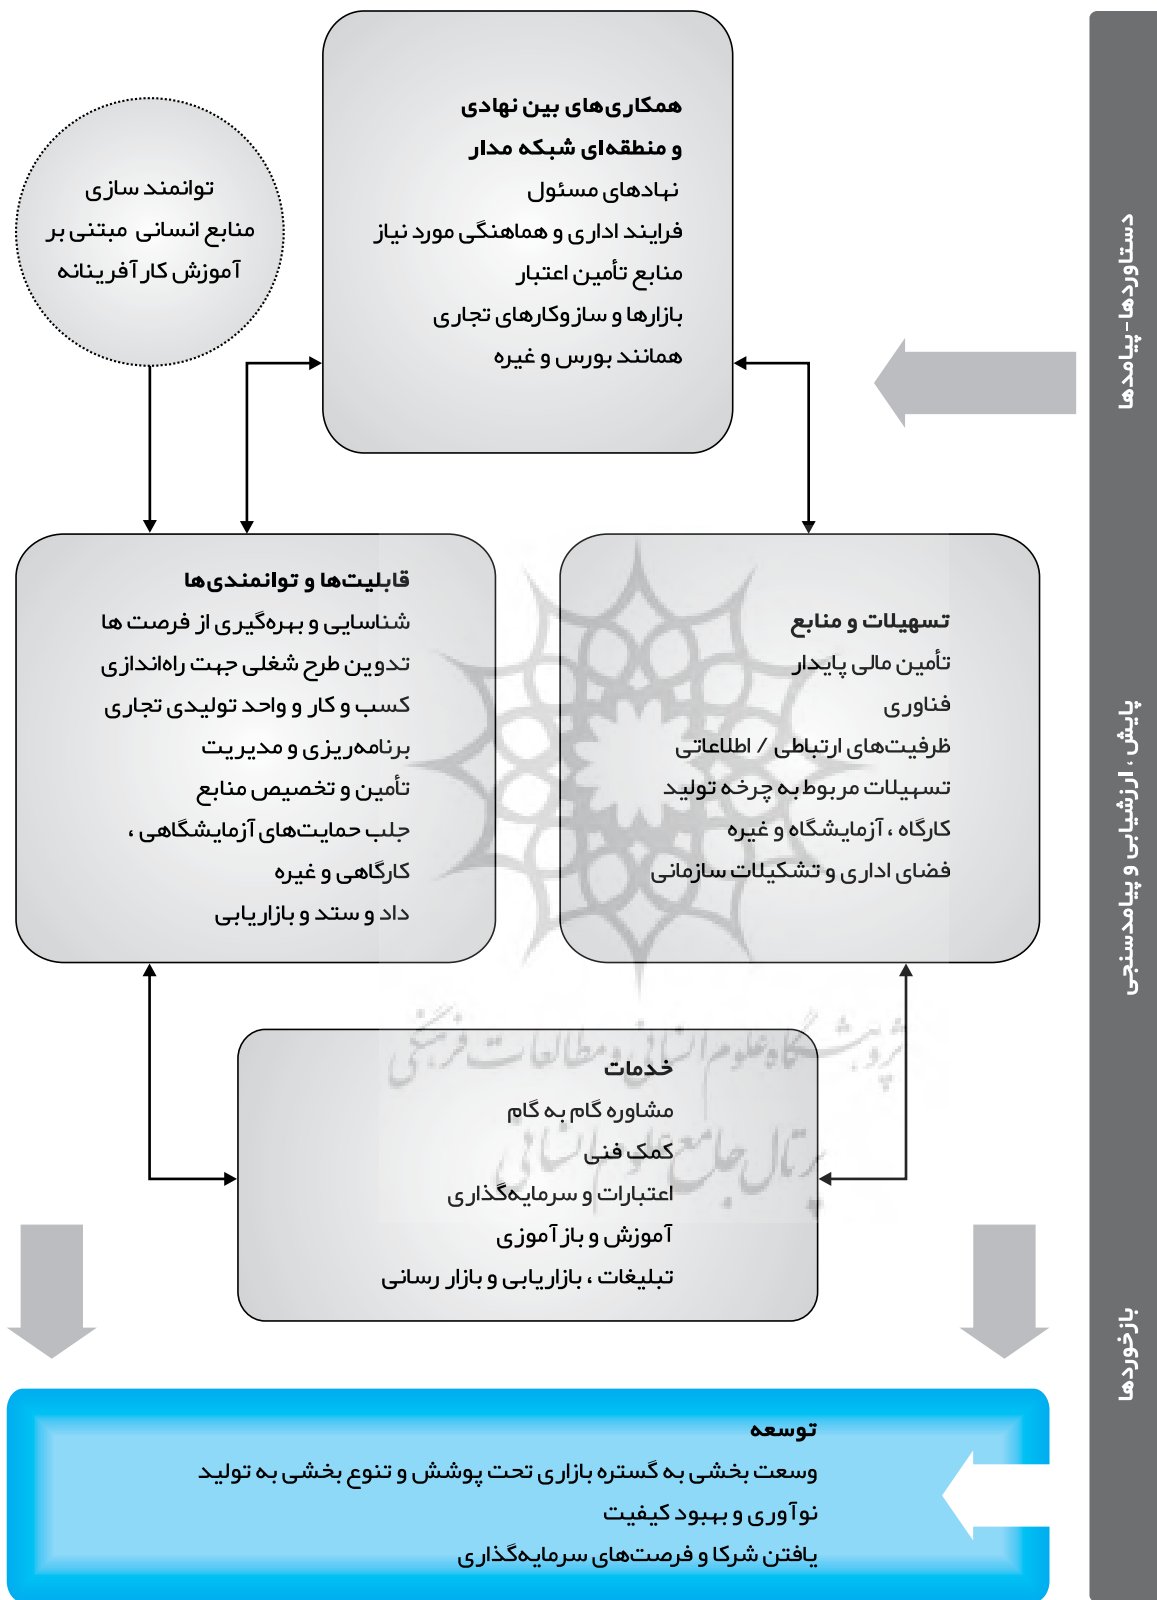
دستاوردها-پیامدها

پایش، ارزشیابی و پیامدسنجی

بازخوردها

همکاری‌های بین نهادی
و منطقه‌ای شبکه مدار
نهادهای مسئول
فرایند اداری و هماهنگی مورد نیاز
منابع تأمین اعتبار
بازارها و سازوکارهای تجاری
همانند بورس و غیره

توانمند سازی
منابع انسانی مبتنی بر
آموزش کارآفرینانه

قابلیت‌ها و توانمندی‌ها
شناسایی و بهره‌گیری از فرصت ها
تدوین طرح شغلی جهت راه‌اندازی
کسب و کار و واحد تولیدی تجاری
برنامه‌ریزی و مدیریت
تأمین و تخصیص منابع
جلب حمایت‌های آزمایشگاهی ،
کارگاهی و غیره
داد و ستد و بازاریابی

تسهیلات و منابع
تأمین مالی پایدار
فناوری
ظرفیت‌های ارتباطی / اطلاعاتی
تسهیلات مربوط به چرخه تولید
کارگاه ، آزمایشگاه و غیره
فضای اداری و تشکیلات سازمانی

خدمات
مشاوره گام به گام
کمک فنی
اعتبارات و سرمایه‌گذاری
آموزش و باز آموزی
تبلیغات ، بازاریابی و بازار رسانی

توسعه
وسعت بخشی به گستره بازاری تحت پوشش و تنوع بخشی به تولید
نوآوری و بهبود کیفیت
یافتن شرکا و فرصت‌های سرمایه‌گذاری

پژوهشگاه علوم انسانی و مطالعات فرهنگی
پرتال جامع علوم انسانی